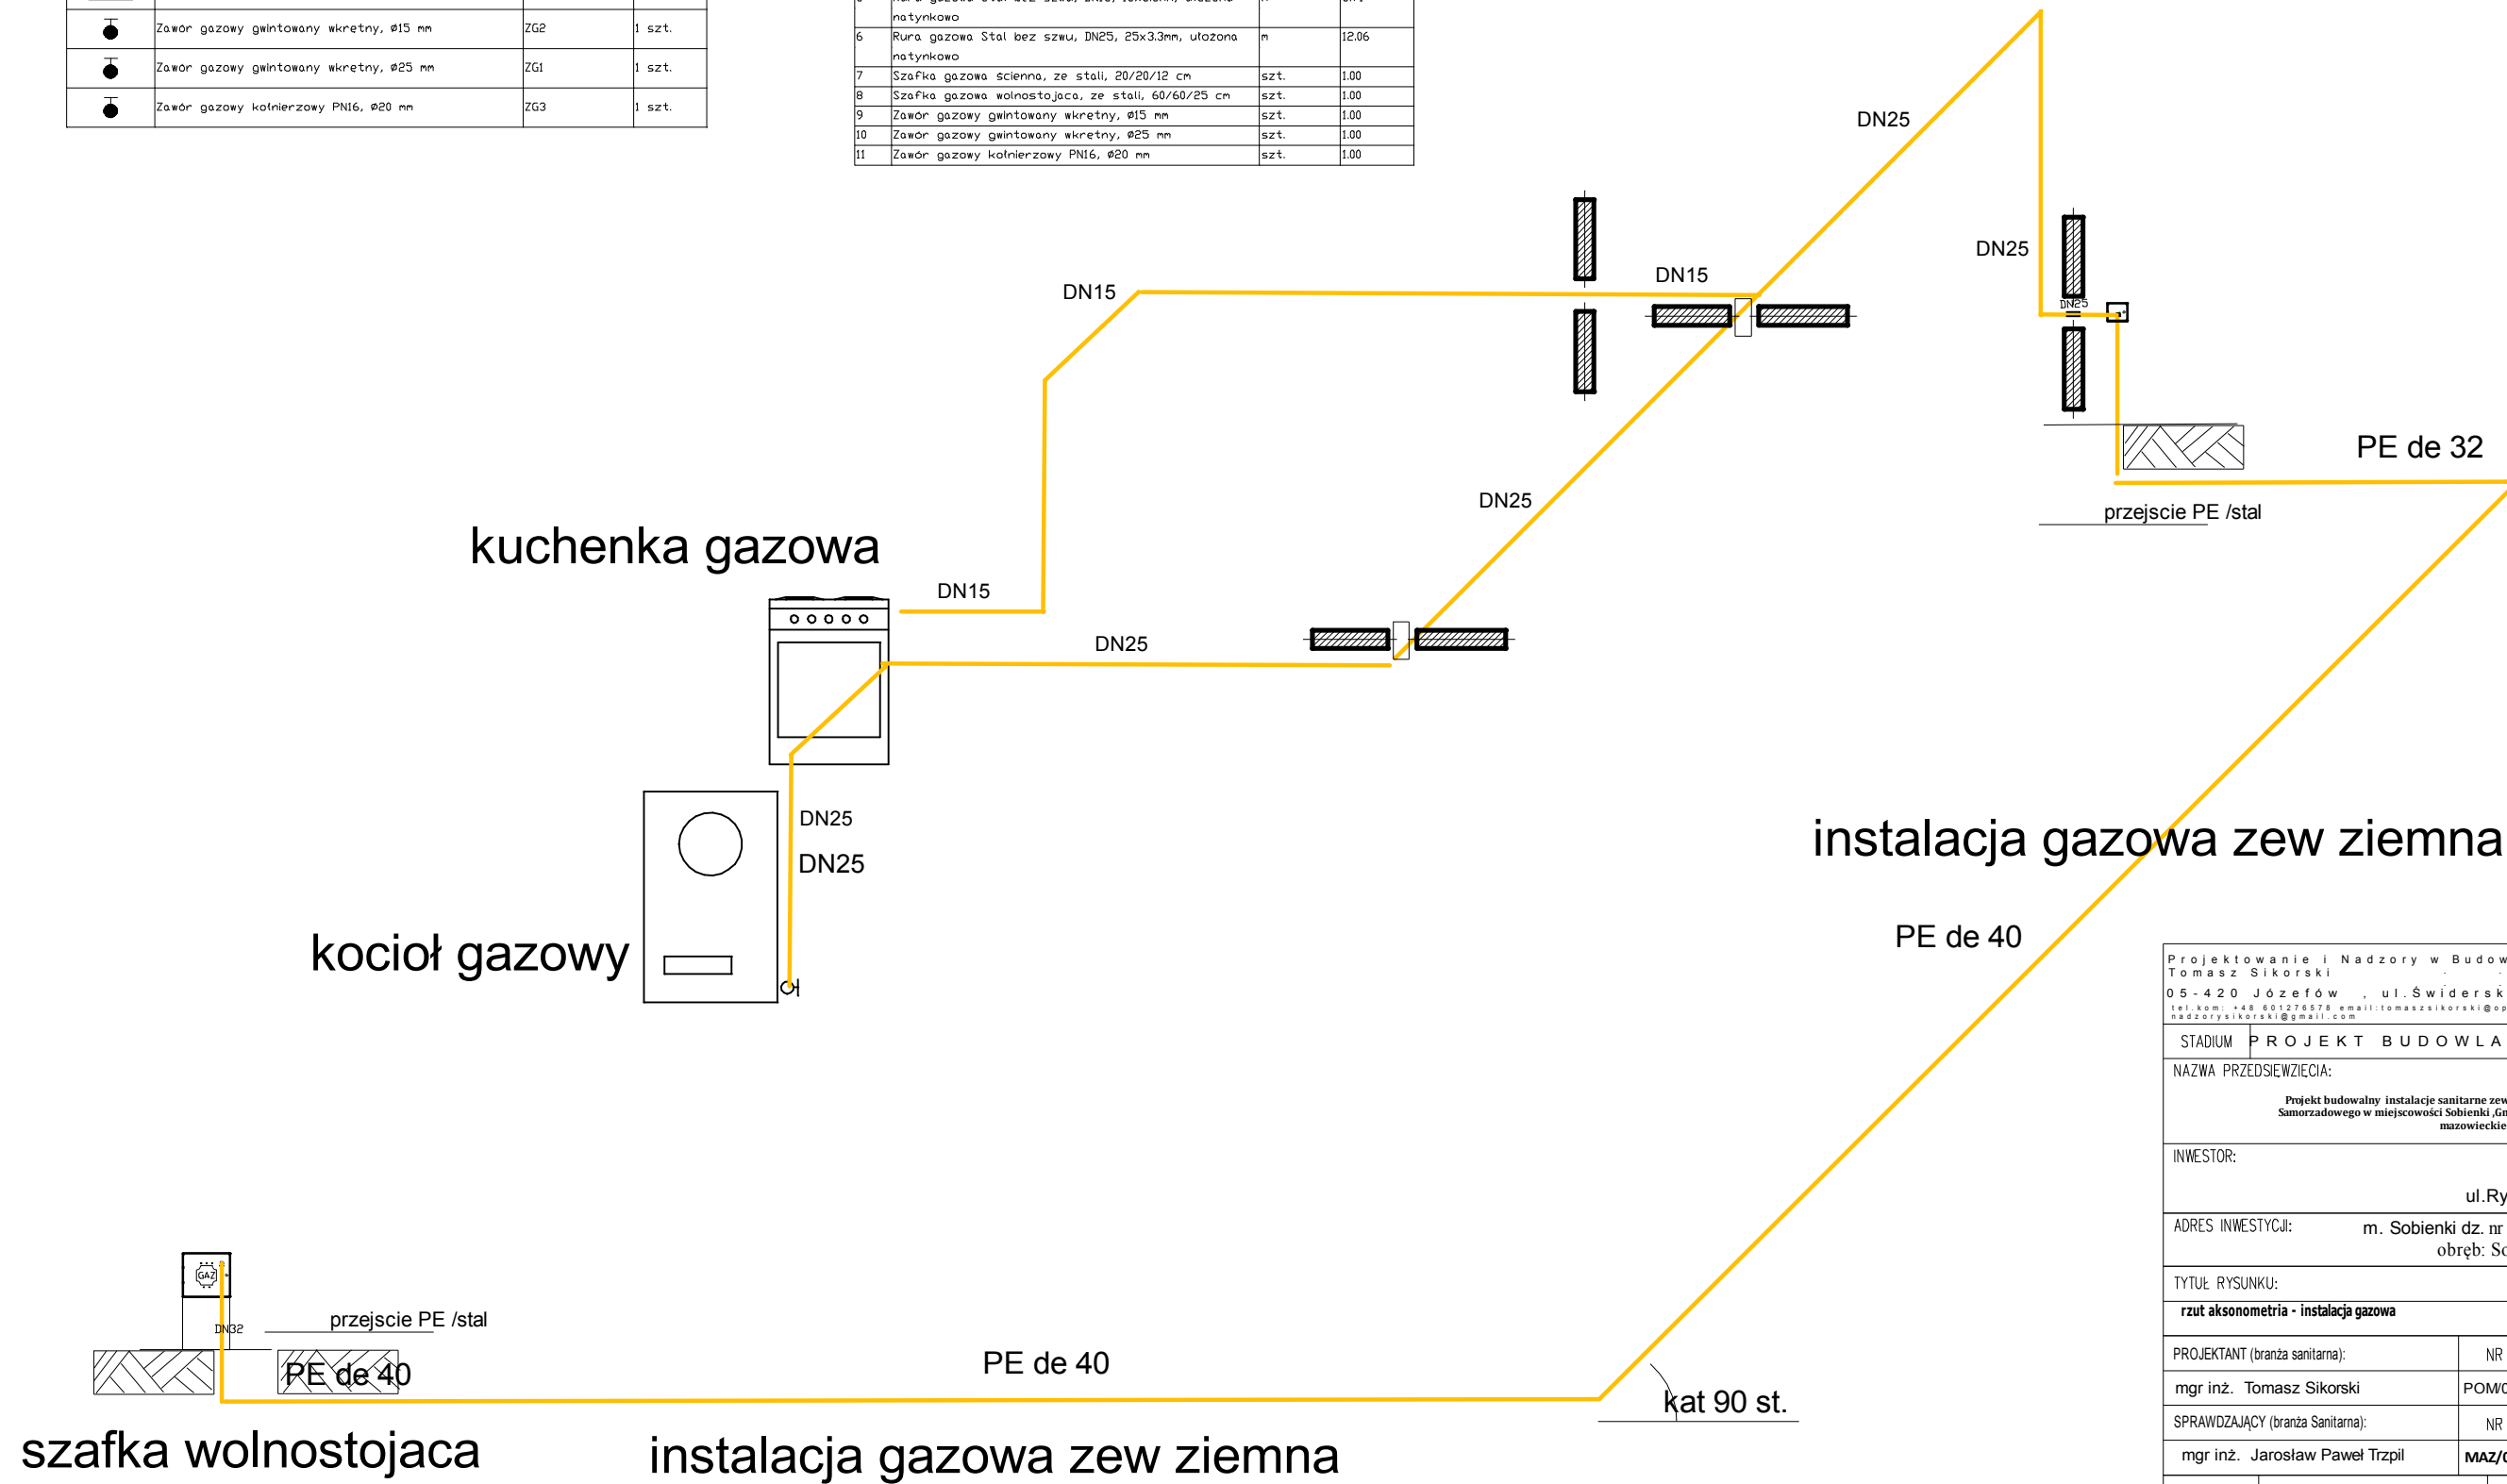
| | | | |
|---|---|---|---|
| | Zawór gazowy gwintowany wkretny, ø15 mm | ZG2 | 1 szt. |
| | Zawór gazowy gwintowany wkretny, ø25 mm | ZG1 | 1 szt. |
| | Zawór gazowy kołnierzowy PN16, ø20 mm | ZG3 | 1 szt. |

| | | | |
|---|---|---|---|
| 5 | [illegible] natynkowo | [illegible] | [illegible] |
| 6 | Rura gazowa Stal bez szwu, DN25, 25x3.3mm, ułozona natynkowo | m | 12.06 |
| 7 | Szafka gazowa scienna, ze stali, 20/20/12 cm | szt. | 1.00 |
| 8 | Szafka gazowa wolnostojaca, ze stali, 60/60/25 cm | szt. | 1.00 |
| 9 | Zawór gazowy gwintowany wkretny, ø15 mm | szt. | 1.00 |
| 10 | Zawór gazowy gwintowany wkretny, ø25 mm | szt. | 1.00 |
| 11 | Zawór gazowy kołnierzowy PN16, ø20 mm | szt. | 1.00 |

DN25
DN25
DN15
DN15
DN25
DN25
PE de 32
przejscie PE /stal
DN25
kuchenka gazowa
DN15
DN25
DN25
DN25
instalacja gazowa zew ziemna
PE de 40
kocioł gazowy
GAZ
DN32
przejscie PE /stal
PE de 40
PE de 40
kat 90 st.
szafka wolnostojaca
instalacja gazowa zew ziemna

Projektowanie i Nadzory w Budow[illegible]
Tomasz Sikorski
05-420 Józefów , ul.Świdersk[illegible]
tel.kom: +48 601276578 email:tomaszsikorski@op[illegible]
nadzorysikorski@gmail.com
STADIUM | PROJEKT BUDOWLA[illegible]
NAZWA PRZEDSIĘWZIĘCIA:
Projekt budowalny instalacje sanitarne zew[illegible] Samorzadowego w miejscowości Sobienki ,Gm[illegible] mazowieckie
INWESTOR:
ul.Ry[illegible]
ADRES INWESTYCJI: m. Sobienki dz. nr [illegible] obręb: So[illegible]
TYTUŁ RYSUNKU:
rzut aksonometria - instalacja gazowa
PROJEKTANT (branża sanitarna): | NR
mgr inż. Tomasz Sikorski | POM/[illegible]
SPRAWDZAJĄCY (branża Sanitarna): | NR
mgr inż. Jarosław Paweł Trzpil | MAZ/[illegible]